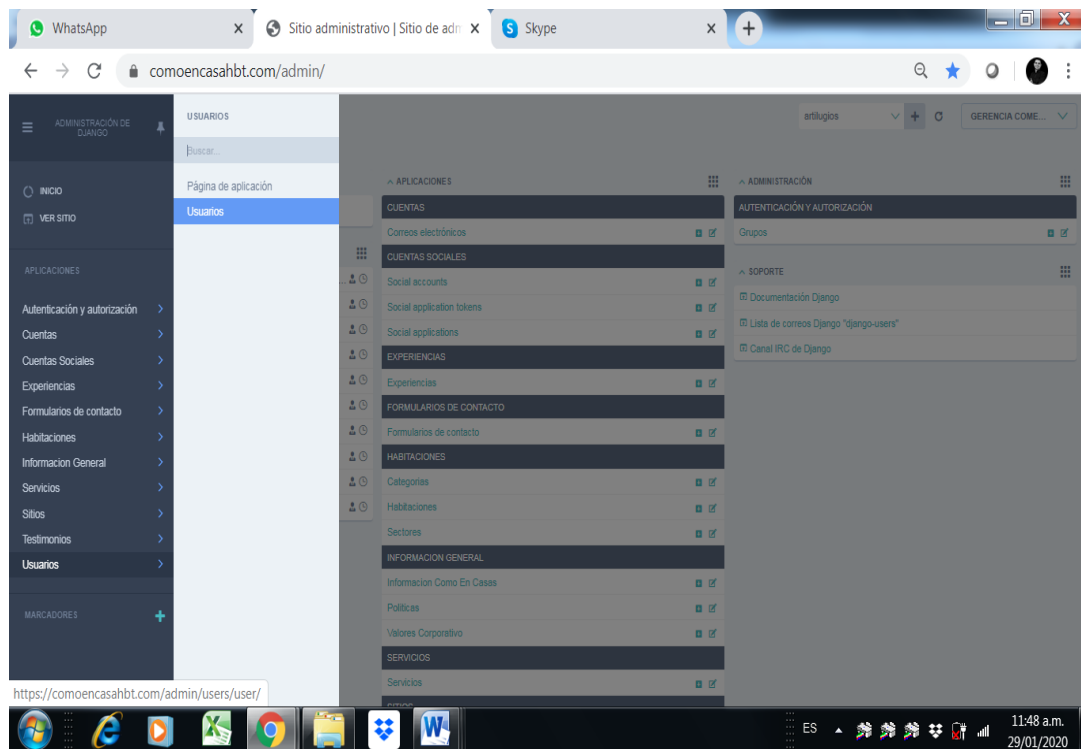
WhatsApp
Sitio administrativo | Sitio de adm
Skype

comoencasahbt.com/admin/

ADMINISTRACIÓN DE DJANGO

INICIO
VER SITIO

APLICACIONES

Autenticación y autorización
Cuentas
Cuentas Sociales
Experiencias
Formularios de contacto
Habitaciones
Informacion General
Servicios
Sitios
Testimonios
Usuarios

MARCADORES

USUARIOS
Buscar...
Página de aplicación
Usuarios

artilugios
GERENCIA COME...

APLICACIONES

CUENTAS
Correos electrónicos
CUENTAS SOCIALES
Social accounts
Social application tokens
Social applications
EXPERIENCIAS
Experiencias
FORMULARIOS DE CONTACTO
Formularios de contacto
HABITACIONES
Categorias
Habitaciones
Sectores
INFORMACION GENERAL
Informacion Como En Casas
Politicas
Valores Corporativo
SERVICIOS
Servicios

ADMINISTRACIÓN
AUTENTICACIÓN Y AUTORIZACIÓN
Grupos

SOPORTE
Documentación Django
Lista de correos Django "django-users"
Canal IRC de Django

https://comoencasahbt.com/admin/users/user/

ES
11:48 a.m.
29/01/2020